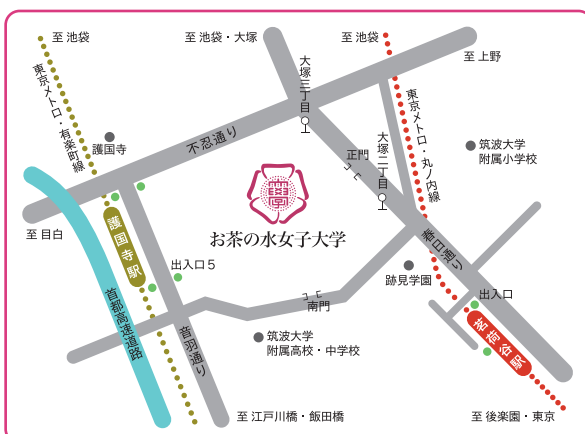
至 池袋

至 池袋・大塚

至 池袋

至 上野

東京メトロ・有楽町線

護国寺

大塚三丁目

不忍通り

東京メトロ・丸ノ内線

筑波大学
附属小学校

正門

大塚二丁目

至 目白

護国寺駅

お茶の水女子大学

春日通り

出入口５

跡見学園

首都高速道路

出入口

南門

茗荷谷駅

音羽通り

筑波大学
附属高校・中学校

至 江戸川橋・飯田橋

至 後楽園・東京